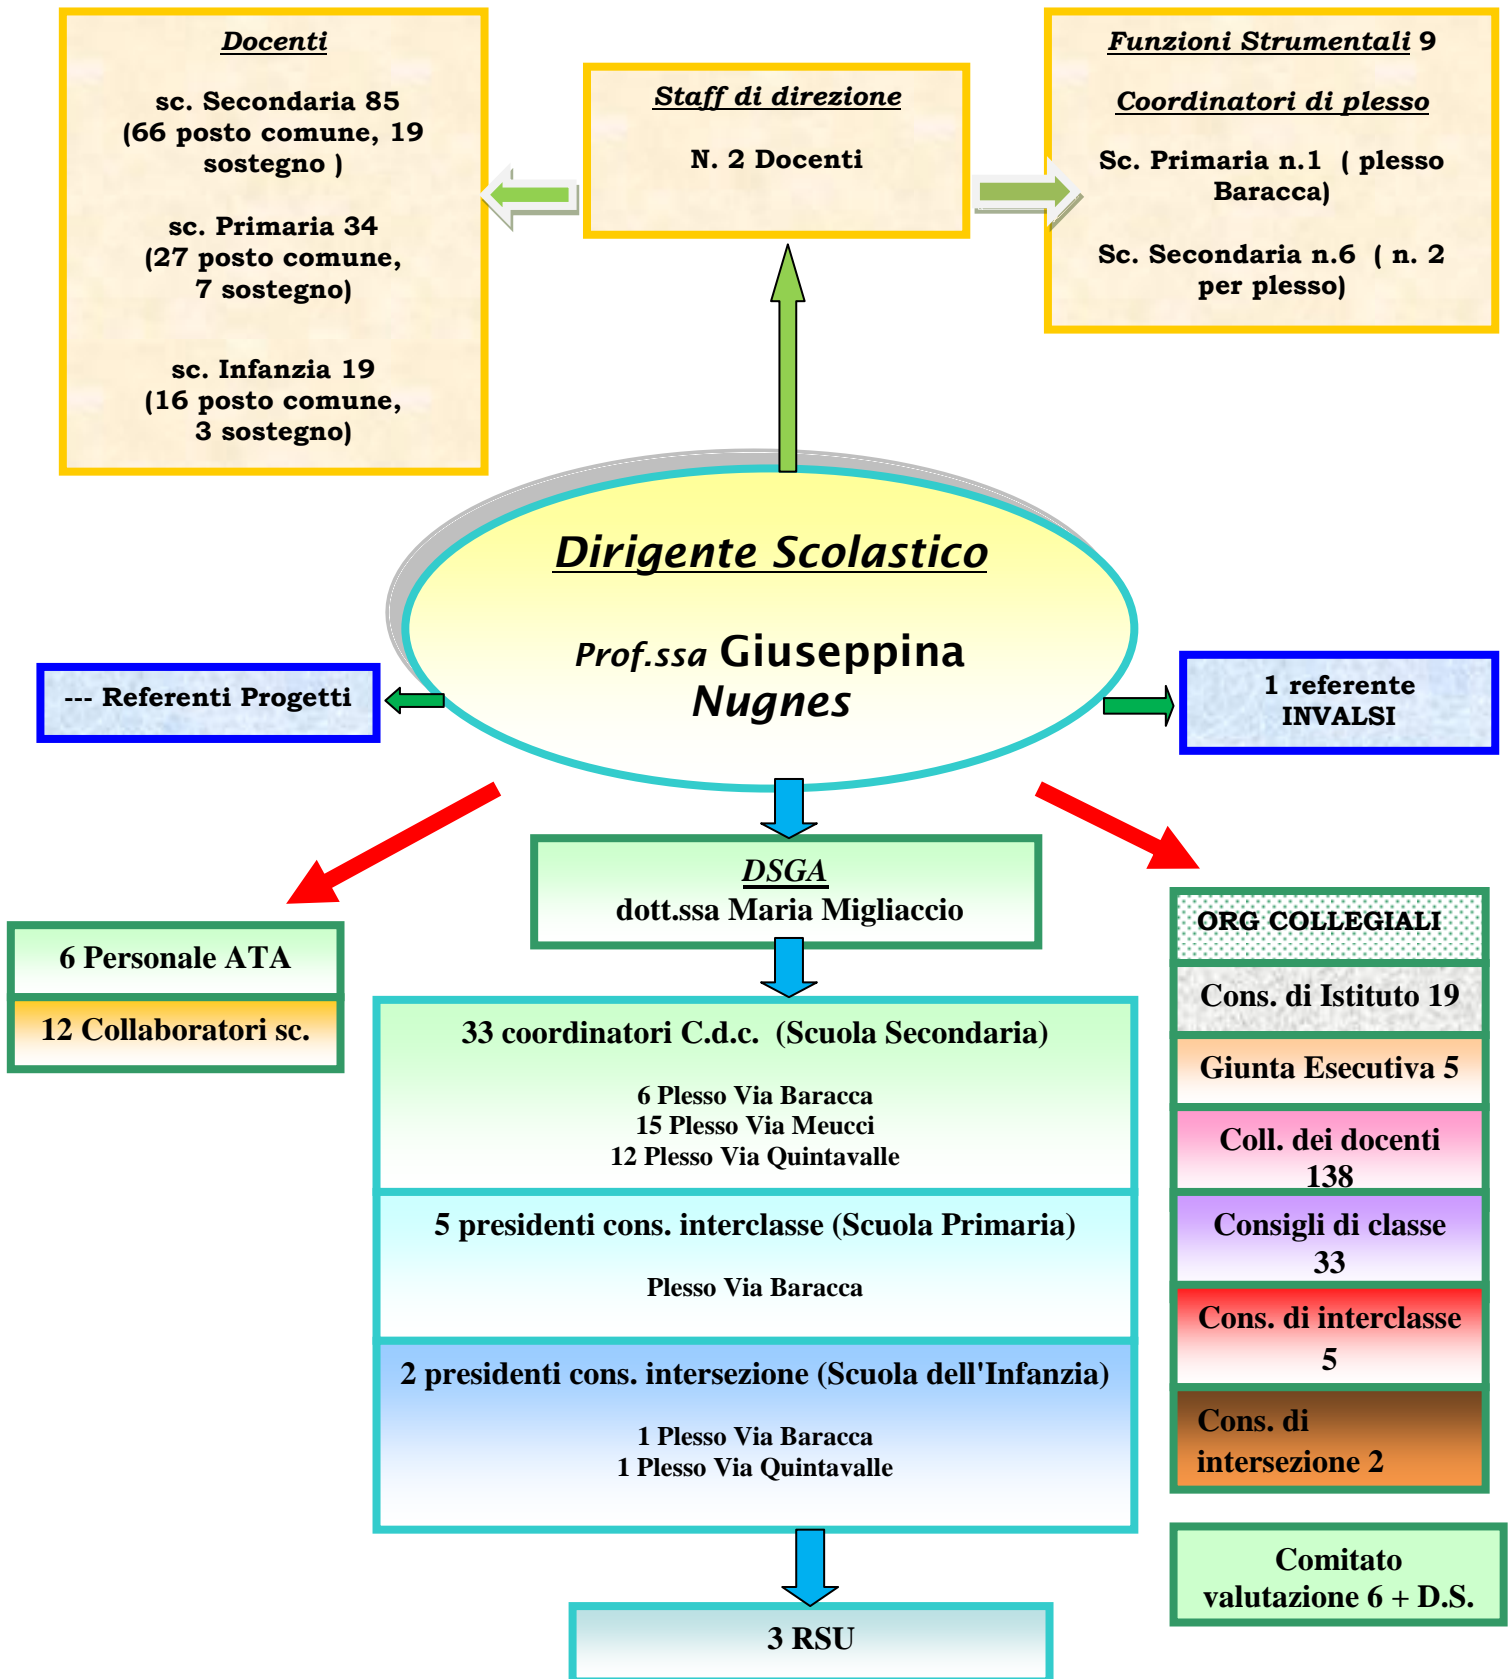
Docenti

sc. Secondaria 85 (66 posto comune, 19 sostegno )

sc. Primaria 34 (27 posto comune, 7 sostegno)

sc. Infanzia 19 (16 posto comune, 3 sostegno)

Staff di direzione

N. 2 Docenti

Funzioni Strumentali 9

Coordinatori di plesso

Sc. Primaria n.1 ( plesso Baracca)

Sc. Secondaria n.6 ( n. 2 per plesso)

Dirigente Scolastico

Prof.ssa Giuseppina Nugnes

--- Referenti Progetti

1 referente INVALSI

DSGA
dott.ssa Maria Migliaccio

6 Personale ATA

12 Collaboratori sc.

33 coordinatori C.d.c. (Scuola Secondaria)

6 Plesso Via Baracca
15 Plesso Via Meucci
12 Plesso Via Quintavalle

5 presidenti cons. interclasse (Scuola Primaria)

Plesso Via Baracca

2 presidenti cons. intersezione (Scuola dell'Infanzia)

1 Plesso Via Baracca
1 Plesso Via Quintavalle

3 RSU

ORG COLLEGIALI

Cons. di Istituto 19

Giunta Esecutiva 5

Coll. dei docenti 138

Consigli di classe 33

Cons. di interclasse 5

Cons. di intersezione 2

Comitato valutazione 6 + D.S.